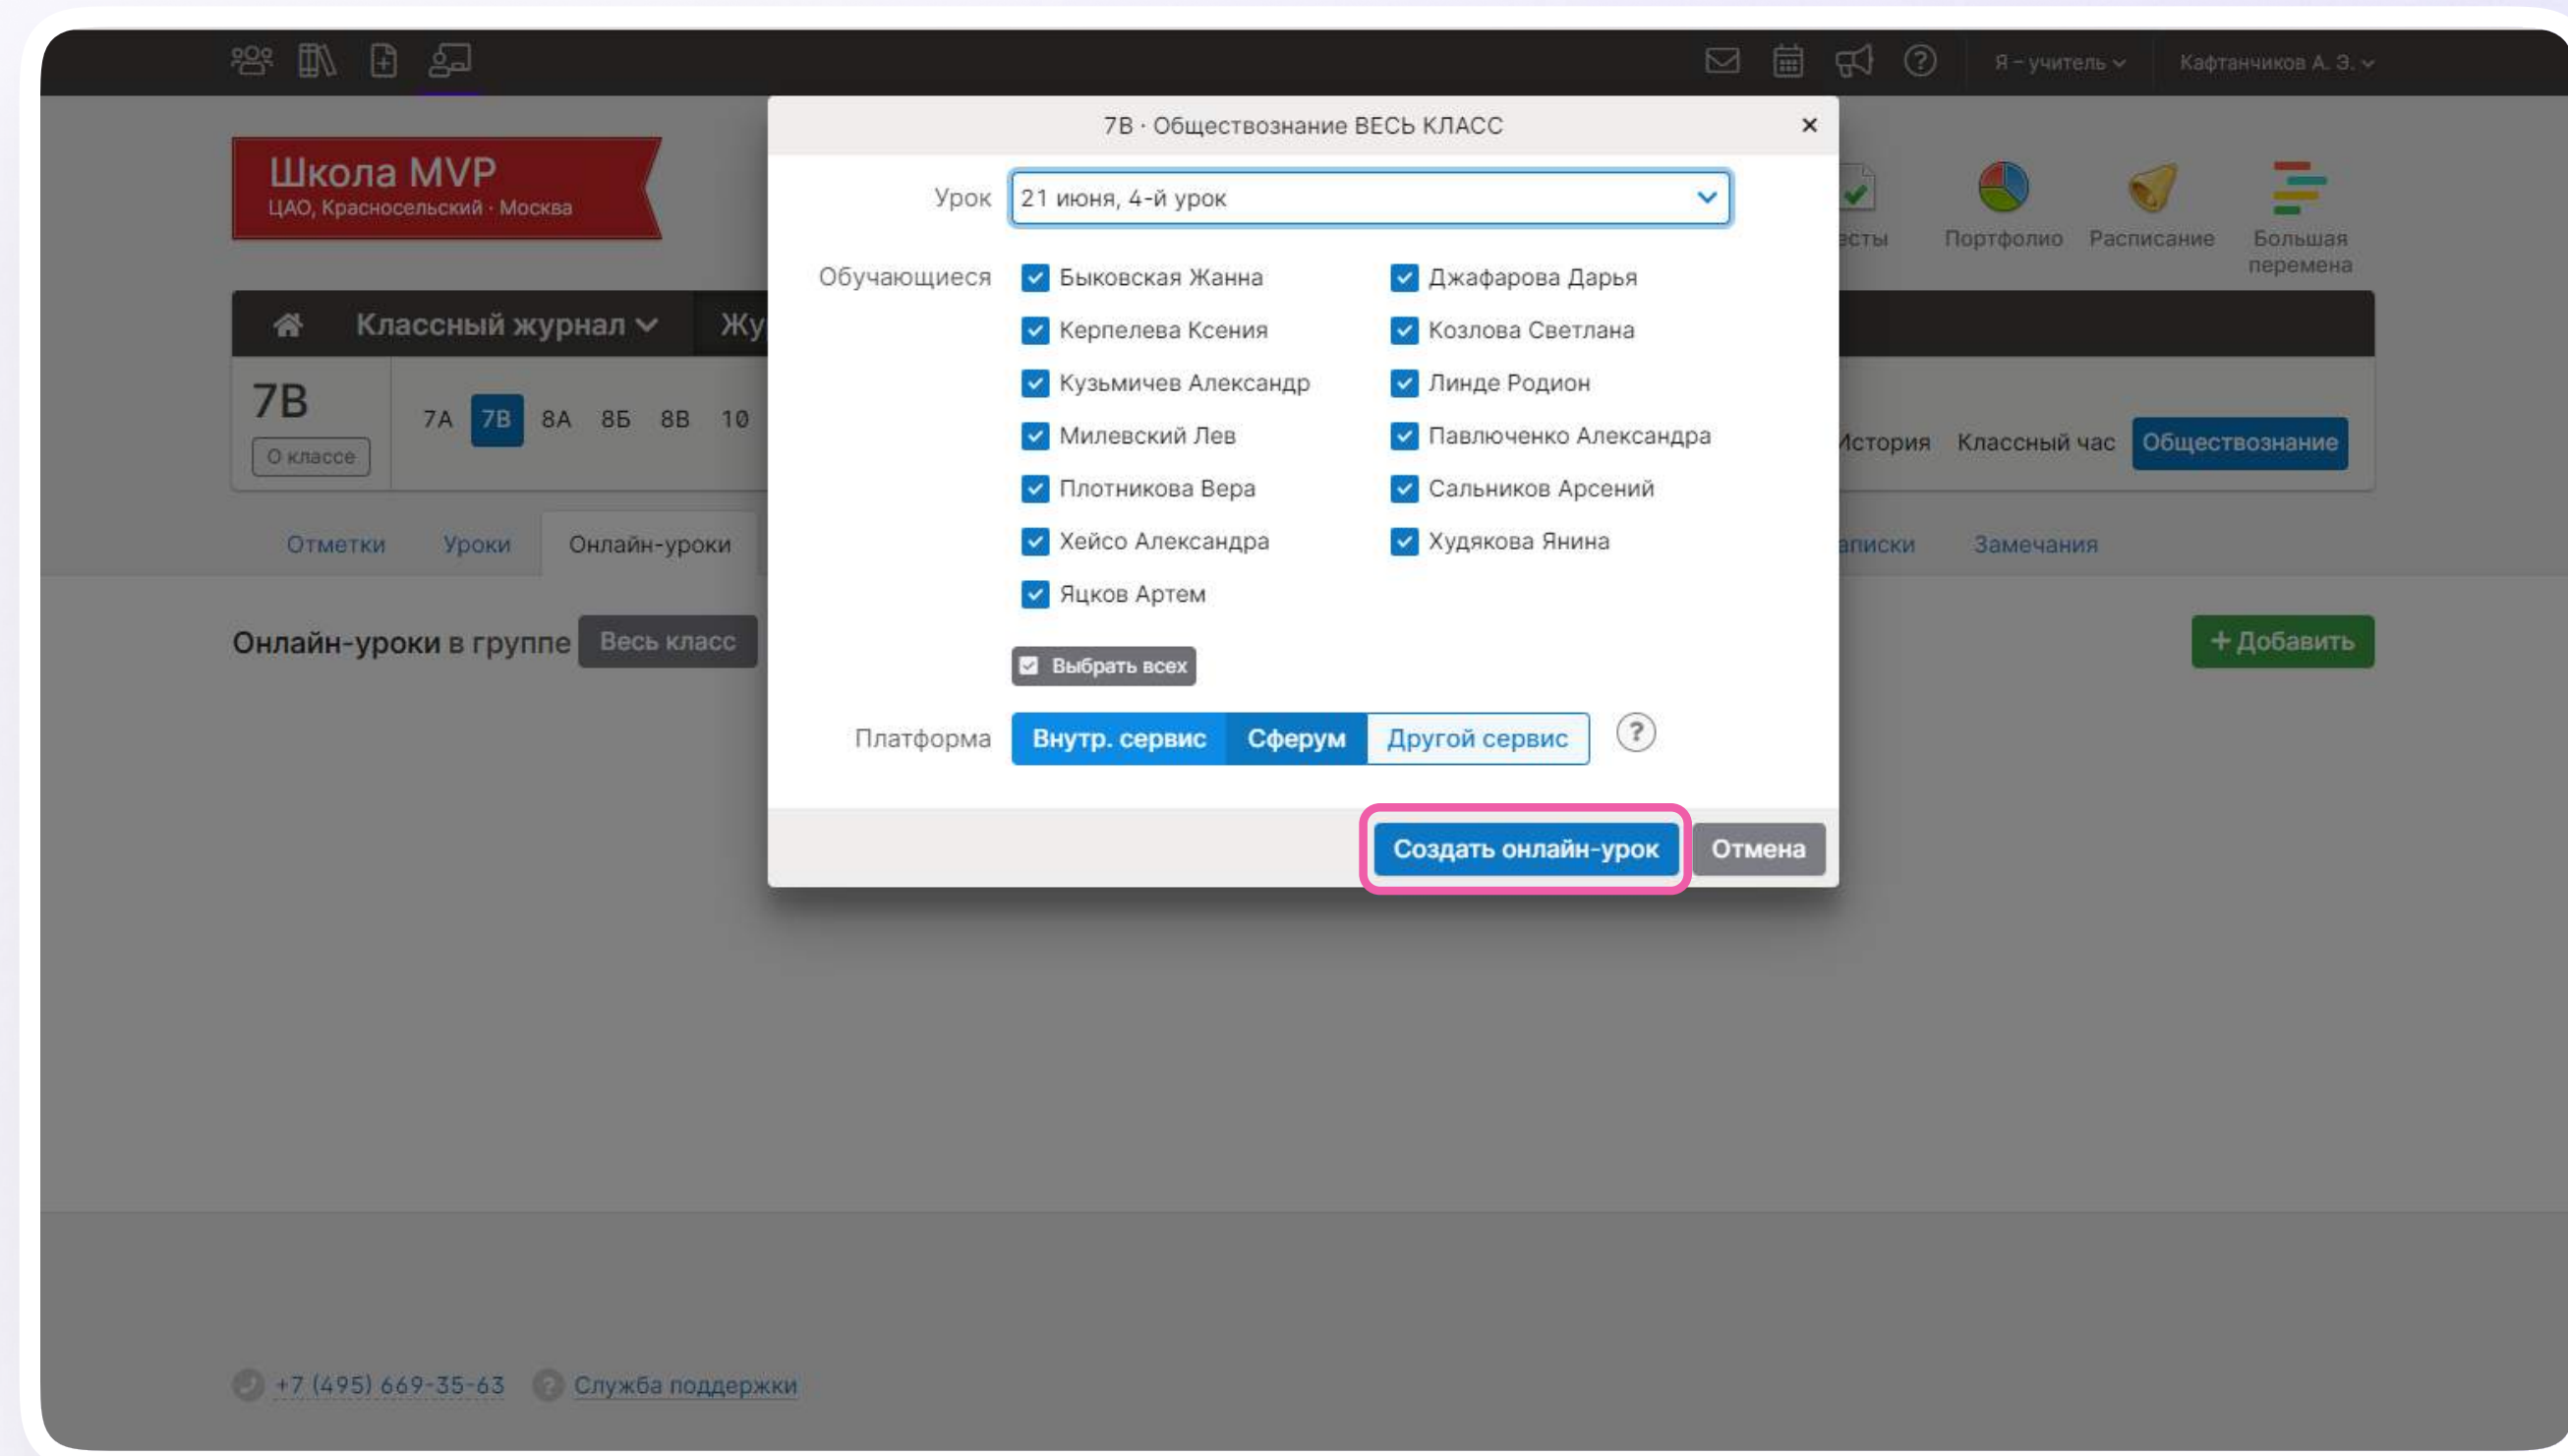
Я – учитель Кафтанчиков А. Э.

Школа MVP
ЦАО, Красносельский · Москва

есты Портфолио Расписание Большая перемена

Классный журнал Жу

7В
О классе

7А 7В 8А 8Б 8В 10

История Классный час Обществознание

Отметки Уроки Онлайн-уроки аписки Замечания

Онлайн-уроки в группе Весь класс

+ Добавить

7В · Обществознание ВЕСЬ КЛАСС

Урок 21 июня, 4-й урок

Обучающиеся
Быковская Жанна
Керпелева Ксения
Кузьмичев Александр
Милевский Лев
Плотникова Вера
Хейсо Александра
Яцков Артем
Джафарова Дарья
Козлова Светлана
Линде Родион
Павлюченко Александра
Сальников Арсений
Худякова Янина

Выбрать всех

Платформа Внутр. сервис Сферум Другой сервис ?

Создать онлайн-урок Отмена

+7 (495) 669-35-63 Служба поддержки